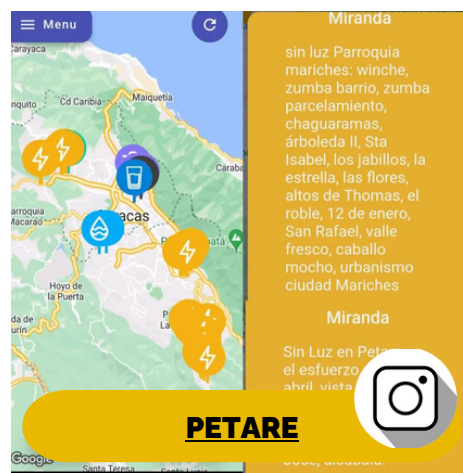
Menu

Carayaca
Cod Caribia
Maiquetia
Carabi
Macarao
acas
Hoyo de la Puerta
Google
Santa Teresa

Miranda

sin luz Parroquia mariches: winche, zumba barrio, zumba parcelamiento, chaguaramas, árboleda II, Sta Isabel, los jabillos, la estrella, las flores, altos de Thomas, el roble, 12 de enero, San Rafael, valle fresco, caballo mocho, urbanismo ciudad Mariches

Miranda

Sin Luz en Pet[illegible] el esfuerzo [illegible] abril, vista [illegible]

PETARE